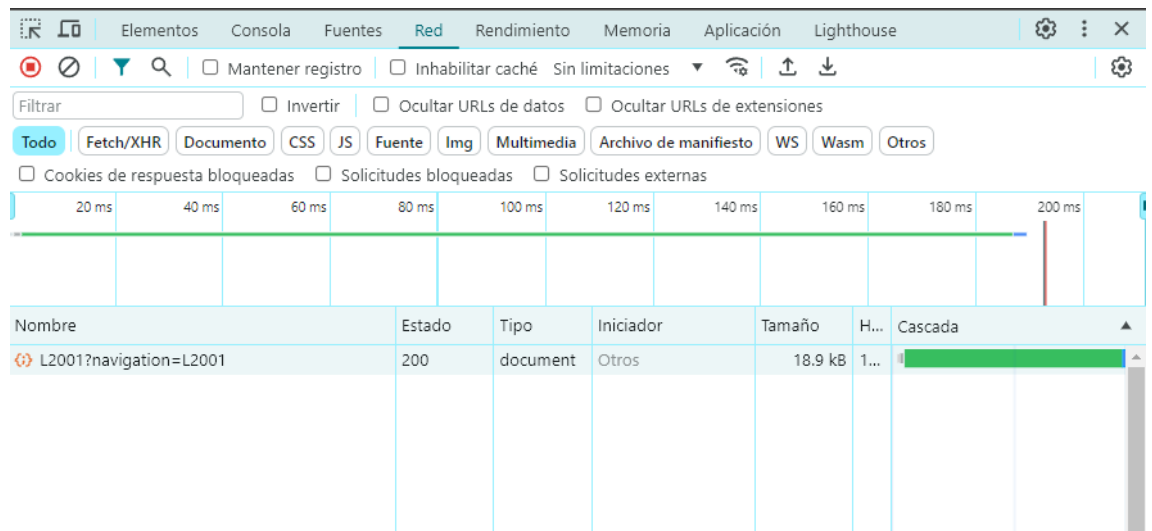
Elementos Consola Fuentes Red Rendimiento Memoria Aplicación Lighthouse

Mantener registro Inhabilitar caché Sin limitaciones

Filtrar Invertir Ocultar URLs de datos Ocultar URLs de extensiones

Todo Fetch/XHR Documento CSS JS Fuente Img Multimedia Archivo de manifiesto WS Wasm Otros

Cookies de respuesta bloqueadas Solicitudes bloqueadas Solicitudes externas

20 ms 40 ms 60 ms 80 ms 100 ms 120 ms 140 ms 160 ms 180 ms 200 ms

| Nombre | Estado | Tipo | Iniciador | Tamaño | H... | Cascada |
|---|---|---|---|---|---|---|
| L2001?navigation=L2001 | 200 | document | Otros | 18.9 kB | 1... | |